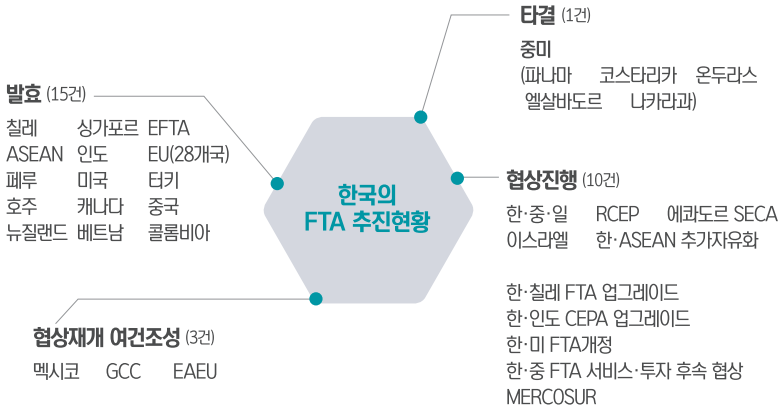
한국의 FTA 추진현황

발효 (15건)

칠레 싱가포르 EFTA
ASEAN 인도 EU(28개국)
페루 미국 터키
호주 캐나다 중국
뉴질랜드 베트남 콜롬비아

타결 (1건)

중미
(파나마 코스타리카 온두라스
엘살바도르 니카라과)

협상진행 (10건)

한·중·일 RCEP 에콰도르 SECA
이스라엘 한·ASEAN 추가자유화

한·칠레 FTA 업그레이드
한·인도 CEPA 업그레이드
한·미 FTA개정
한·중 FTA 서비스·투자 후속 협상
MERCOSUR

협상재개 여건조성 (3건)

멕시코 GCC EAEU